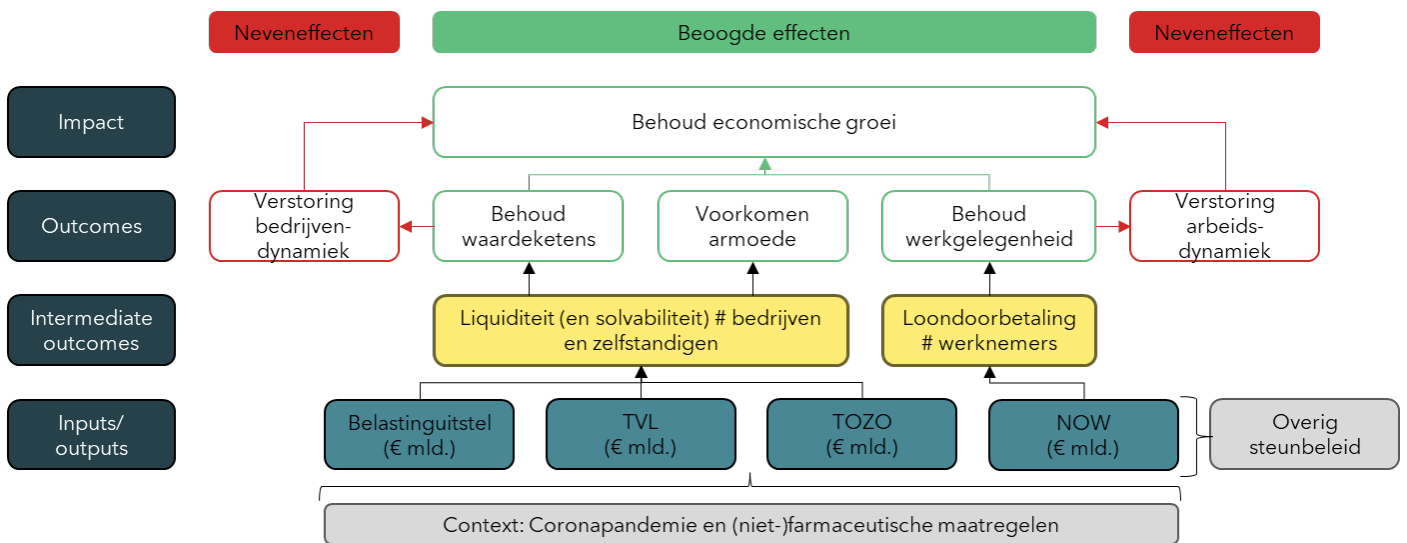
Neveneffecten

Beoogde effecten

Neveneffecten

Impact

Behoud economische groei

Outcomes

Verstoring bedrijven-dynamiek

Behoud waardeketens

Voorkomen armoede

Behoud werkgelegenheid

Verstoring arbeids-dynamiek

Intermediate outcomes

Liquiditeit (en solvabiliteit) # bedrijven en zelfstandigen

Loondoorbetaling # werknemers

Inputs/ outputs

Belastinguitstel (€ mld.)

TVL (€ mld.)

TOZO (€ mld.)

NOW (€ mld.)

Overig steunbeleid

Context: Coronapandemie en (niet-)farmaceutische maatregelen